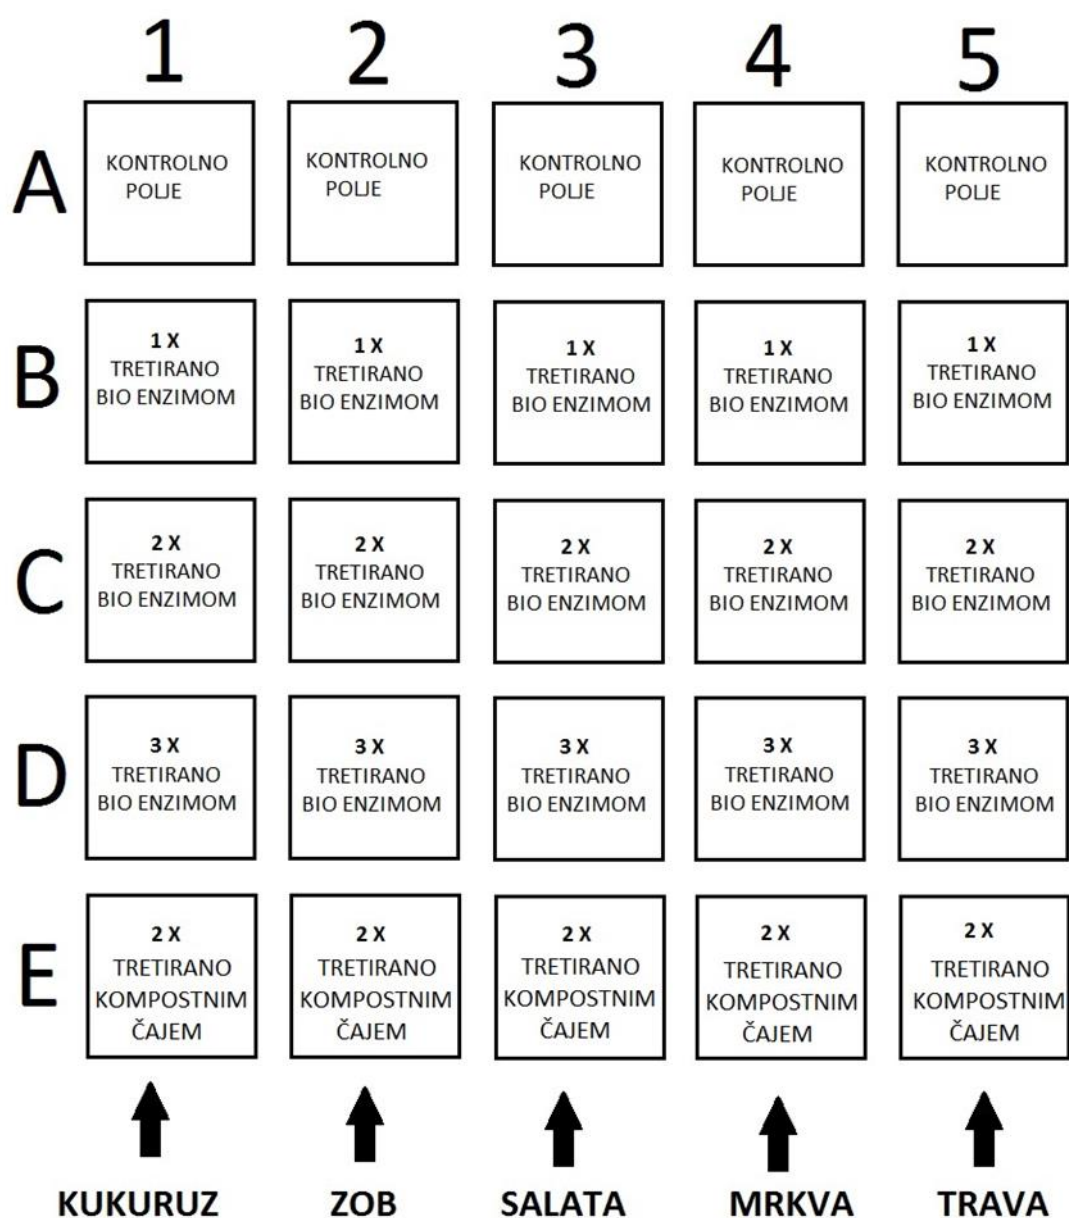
|   | 1 | 2 | 3 | 4 | 5 |
|---|---|---|---|---|---|
| A | KONTROLNO POLJE | KONTROLNO POLJE | KONTROLNO POLJE | KONTROLNO POLJE | KONTROLNO POLJE |
| B | 1 X TRETIRANO BIO ENZIMOM | 1 X TRETIRANO BIO ENZIMOM | 1 X TRETIRANO BIO ENZIMOM | 1 X TRETIRANO BIO ENZIMOM | 1 X TRETIRANO BIO ENZIMOM |
| C | 2 X TRETIRANO BIO ENZIMOM | 2 X TRETIRANO BIO ENZIMOM | 2 X TRETIRANO BIO ENZIMOM | 2 X TRETIRANO BIO ENZIMOM | 2 X TRETIRANO BIO ENZIMOM |
| D | 3 X TRETIRANO BIO ENZIMOM | 3 X TRETIRANO BIO ENZIMOM | 3 X TRETIRANO BIO ENZIMOM | 3 X TRETIRANO BIO ENZIMOM | 3 X TRETIRANO BIO ENZIMOM |
| E | 2 X TRETIRANO KOMPOSTNIM ČAJEM | 2 X TRETIRANO KOMPOSTNIM ČAJEM | 2 X TRETIRANO KOMPOSTNIM ČAJEM | 2 X TRETIRANO KOMPOSTNIM ČAJEM | 2 X TRETIRANO KOMPOSTNIM ČAJEM |
|   | KUKURUZ | ZOB | SALATA | MRKVA | TRAVA |